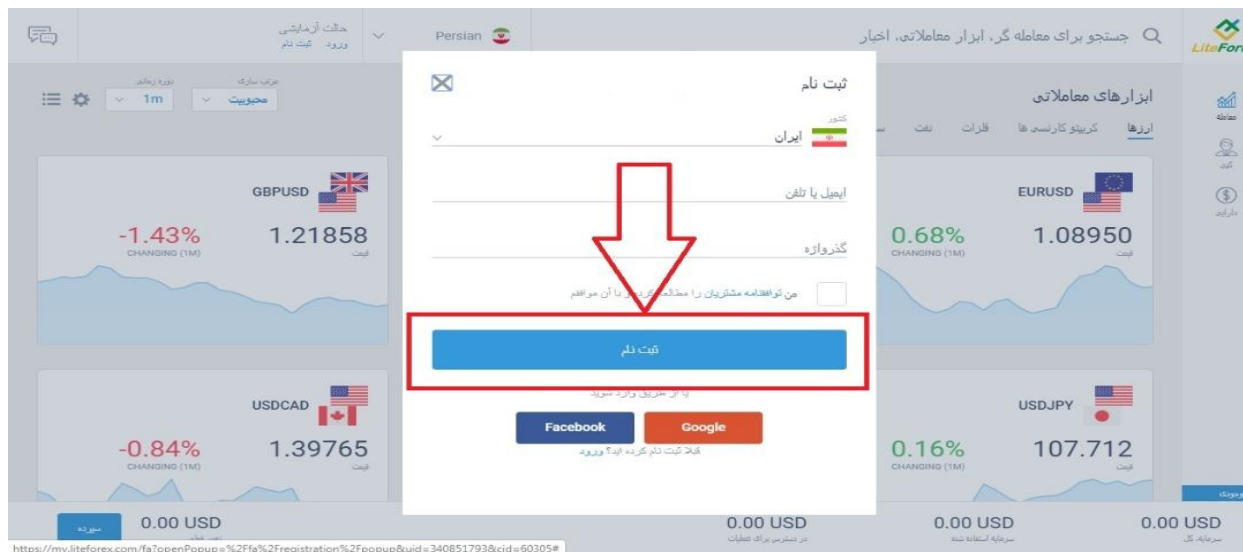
LiteForex

جستجو برای معامله گر، ابزار معاملاتی، اخبار

Persian

حالت آزمایشی
ورود ثبت نام

ابزارهای معاملاتی
ارزها کریپتو کارنسی ها فلزات نفت

مرتب سازی
محبوبیت
دوره زمانی
1m

معامله
کپی
دارایی

EURUSD
1.08950
قیمت
0.68%
CHANGING (1M)

GBPUSD
1.21858
قیمت
-1.43%
CHANGING (1M)

USDJPY
107.712
قیمت
0.16%
CHANGING (1M)

USDCAD
1.39765
قیمت
-0.84%
CHANGING (1M)

ثبت نام

کشور
ایران

ایمیل یا تلفن

گذرواژه

من توافقنامه مشتریان را مطالعه کرده و با آن موافقم

ثبت نام

یا از طریق وارد شوید

Facebook
Google

قبلا ثبت نام کرده اید؟ ورود

0.00 USD
سرمایه کل
0.00 USD
سرمایه استفاده شده
0.00 USD
در دسترس برای عملیات
0.00 USD
سپرده

https://my.liteforex.com/fa?openPopup=%2Ffa%2Fregistration%2Fpopup&uid=340851793&cid=60305#